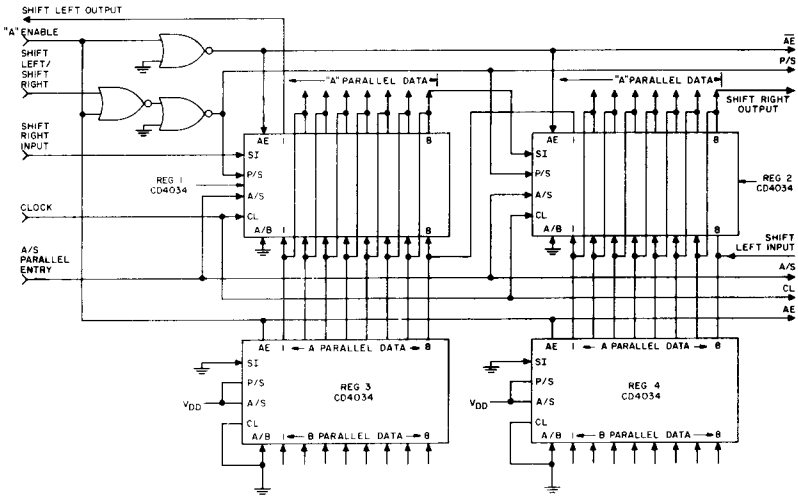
SHIFT LEFT OUTPUT

"A" ENABLE

SHIFT LEFT/ SHIFT RIGHT

SHIFT RIGHT INPUT

CLOCK

A/S PARALLEL ENTRY

$\overline{AE}$

P/S

"A" PARALLEL DATA

"A" PARALLEL DATA

SHIFT RIGHT OUTPUT

AE 1 8

SI

P/S

REG 1 CD4034

A/S

CL

A/B 1 8

AE 1 8

SI

P/S

A/S

CL

A/B 1 8

REG 2 CD4034

SHIFT LEFT INPUT

A/S

CL

AE

AE 1 ← A PARALLEL DATA → 8

SI

P/S

REG 3 CD4034

$V_{DD}$

A/S

CL

A/B 1 ← B PARALLEL DATA → 8

AE 1 ← A PARALLEL DATA → 8

SI

P/S

REG 4 CD4034

$V_{DD}$

A/S

CL

A/B 1 ← B PARALLEL DATA → 8